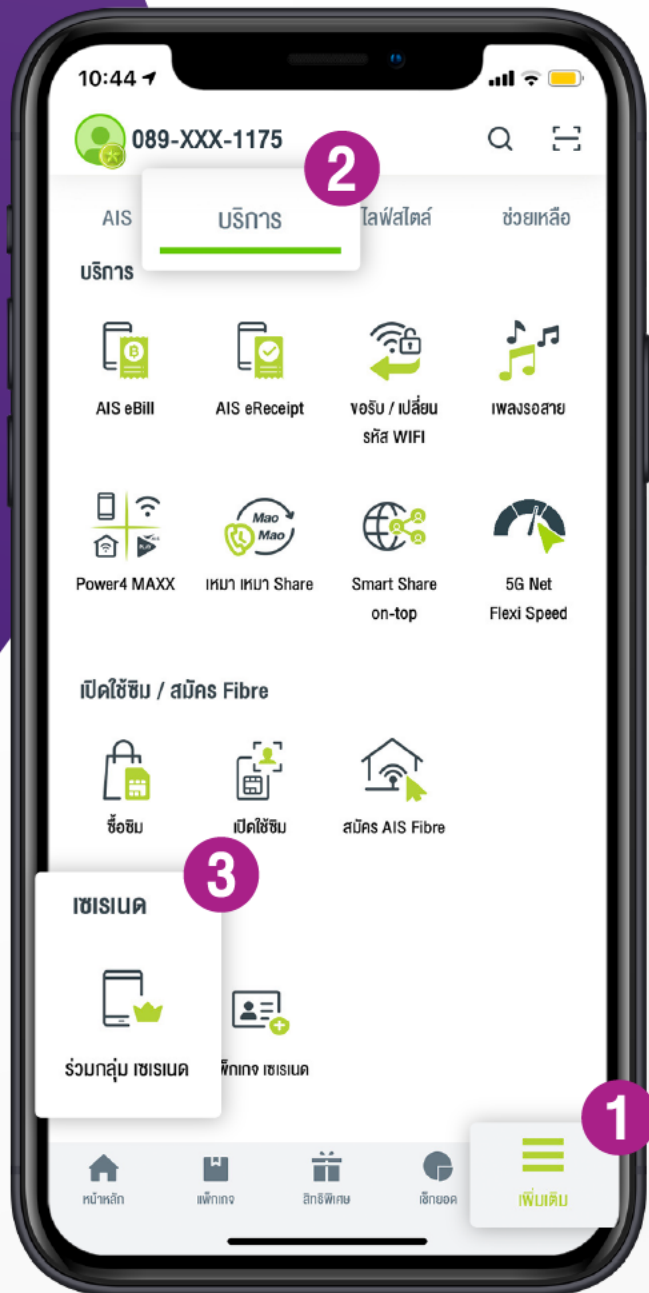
10:44

089-XXX-1175

2

AIS บริการ ไลฟ์สไตล์ ช่วยเหลือ

บริการ

AIS eBill

AIS eReceipt

ขอรับ / เปลี่ยน รหัส WIFI

เพลงรอสาย

Power4 MAXX

Mao Mao

เหมา เหมา Share

Smart Share on-top

5G Net Flexi Speed

เปิดใช้ซิม / สมัคร Fibre

ซื้อซิม

เปิดใช้ซิม

สมัคร AIS Fibre

3

เซเรเนด

ร่วมกลุ่ม เซเรเนด

แพ็กเกจ เซเรเนด

1

หน้าหลัก

แพ็กเกจ

สิทธิพิเศษ

เช็กยอด

เพิ่มเติม